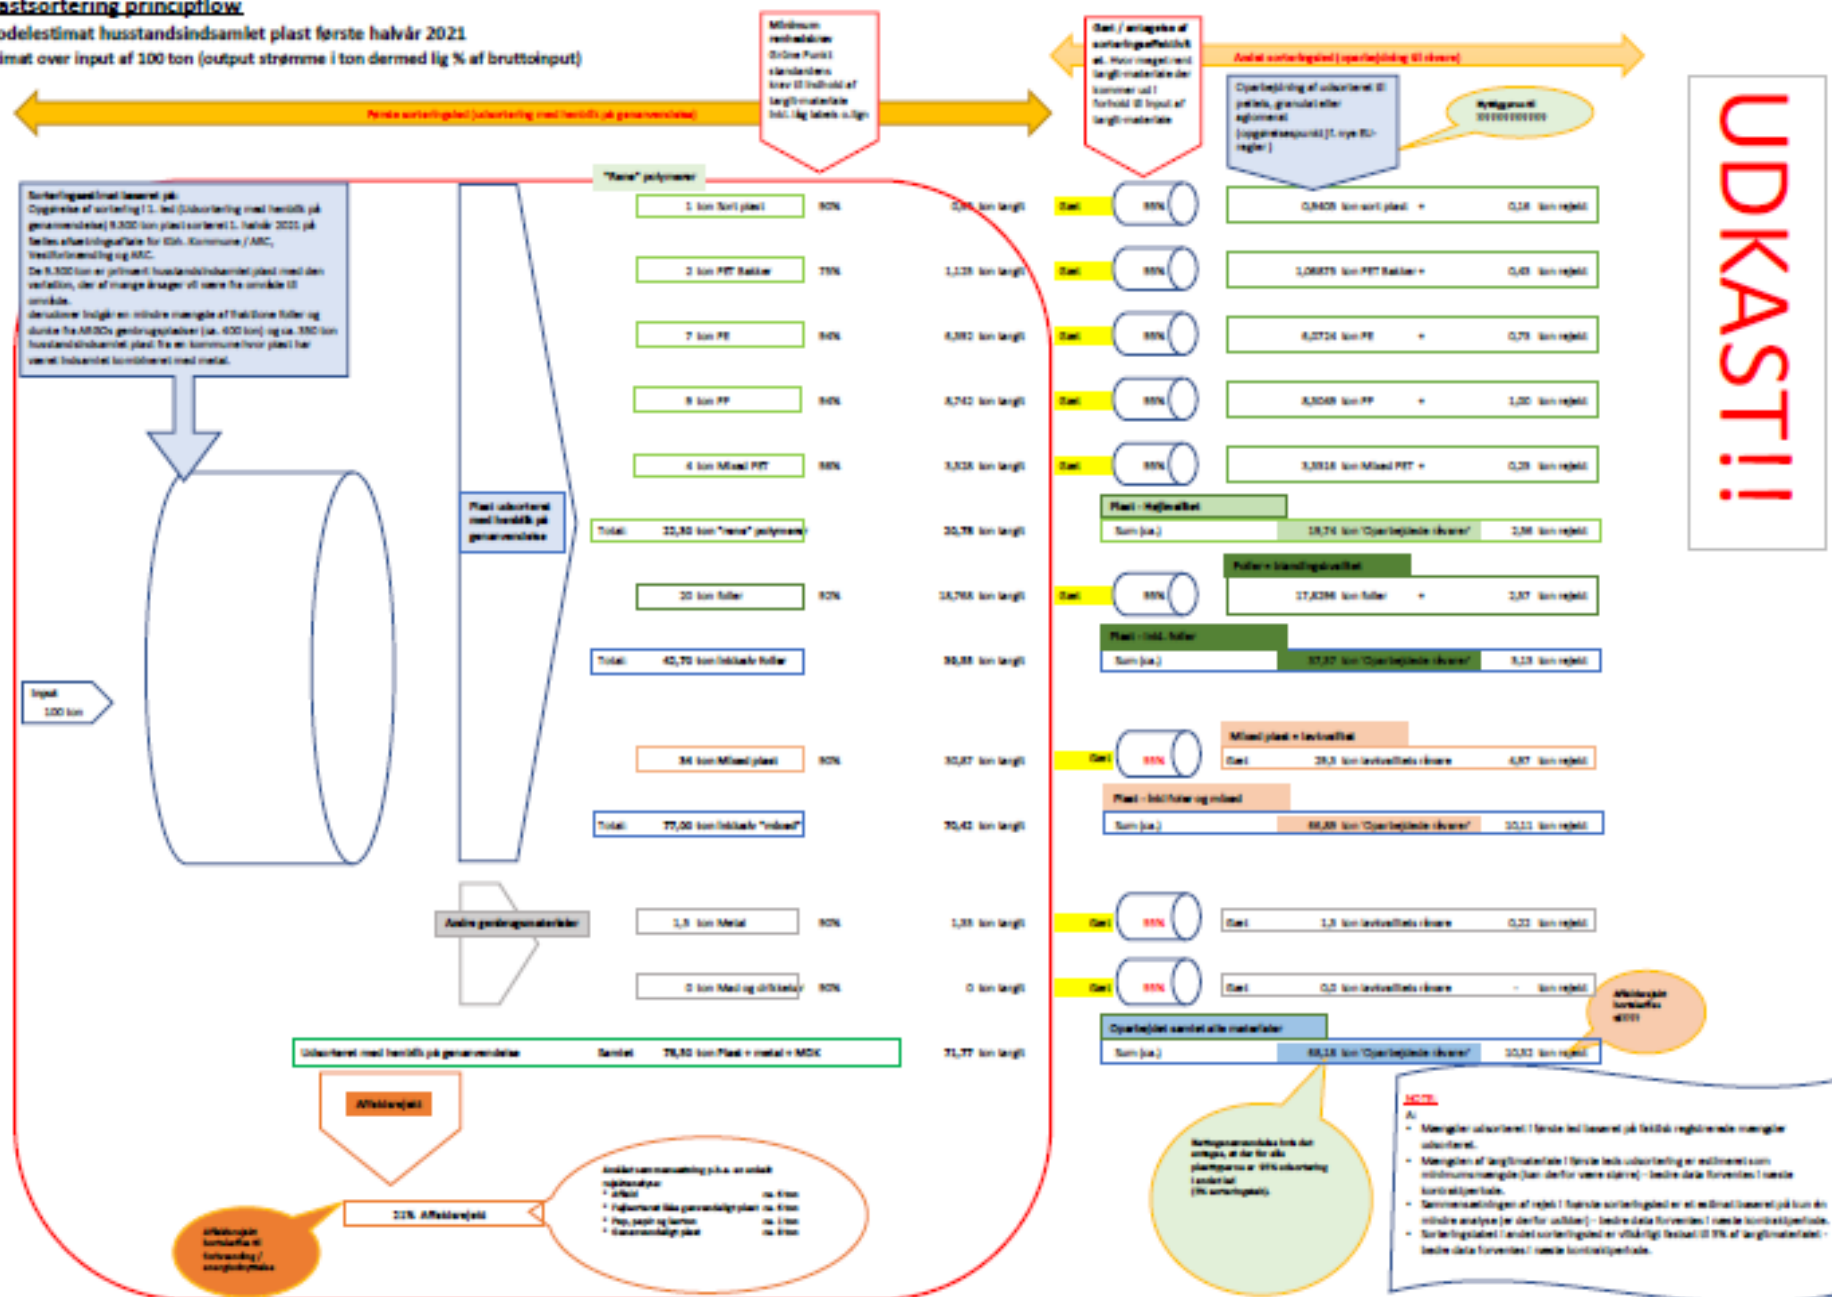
astsortering principflow
odelestimat husstandsindsamlet plast første halvår 2021
imat over input af 100 ton (output strømme i ton dermed lig % af bruttoinput)

Første sorteringsled (udsortering med henblik på genanvendelse)

Minimum renhedskrav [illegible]

Grad / antagelse af sorteringseffektivitet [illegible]

Andet sorteringsled (oparbejdning til råvare)

Oparbejdning af udsorteret til pellets, granulat eller agglomerat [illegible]

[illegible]

UDKAST!!

Sorteringsestimat baseret på: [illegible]

"Rene" polymerer

1 ton Sort plast | 90% | 0,90 ton tangit | Grad | 95% | 0,8405 ton sort plast + | 0,16 ton rejekt

2 ton PET Bakker | 75% | 1,125 ton tangit | Grad | 95% | 1,06875 ton PET Bakker + | 0,43 ton rejekt

7 ton PE | 94% | 6,592 ton tangit | Grad | 95% | 6,2724 ton PE + | 0,73 ton rejekt

9 ton PP | 94% | 8,742 ton tangit | Grad | 95% | 8,3049 ton PP + | 1,00 ton rejekt

4 ton Mixed PET | 88% | 3,528 ton tangit | Grad | 95% | 3,3516 ton Mixed PET + | 0,29 ton rejekt

Plast udsorteret med henblik på genanvendelse

Plast - Højkvalitet

Total | 22,50 ton "rene" polymerer | 20,78 ton tangit

Sum (ca.) | 19,74 ton 'Oparbejdede råvarer' | 2,86 ton rejekt

Folier + blandingskvalitet

20 ton folier | 90% | 18,768 ton tangit | Grad | 95% | 17,8296 ton folier + | 2,57 ton rejekt

Plast - inkl. folier

Total | 42,70 ton inklusiv folier | 39,55 ton tangit

Sum (ca.) | 37,57 ton 'Oparbejdede råvarer' | 5,13 ton rejekt

Input
100 ton

Mixed plast + lavkvalitet

34 ton Mixed plast | 90% | 30,87 ton tangit | Grad | 95% | Grad | 29,3 ton lavkvalitets råvare | 4,97 ton rejekt

Plast - inkl folier og mixed

Total | 77,00 ton inklusiv "mixed" | 70,42 ton tangit

Sum (ca.) | 66,89 ton 'Oparbejdede råvarer' | 10,11 ton rejekt

Andre genbrugsmaterialer

1,5 ton Metal | 90% | 1,35 ton tangit | Grad | 95% | Grad | 1,3 ton lavkvalitets råvare | 0,22 ton rejekt

0 ton Mad og drikkekar | 90% | 0 ton tangit | Grad | 95% | Grad | 0,0 ton lavkvalitets råvare | - ton rejekt

Oparbejdet samlet alle materialer

Udsorteret med henblik på genanvendelse | Samlet | 78,50 ton Plast + metal + MDK | 71,77 ton tangit

Sum (ca.) | 68,18 ton 'Oparbejdede råvarer' | 10,32 ton rejekt

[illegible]

Affaldsrejekt

21% Affaldsrejekt

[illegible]

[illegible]

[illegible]

NOTE:
A:
• Mængder udsorteret i første led baseret på faktisk registrerede mængder udsorteret.
• Mængden af tangitmateriale i første leds udsortering er estimeret som minimumsmængde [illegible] – bedre data forventes i næste kontraktperiode.
• Sammensætningen af rejekt i første sorteringsled er et estimat baseret på kun én mindre analyse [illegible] – bedre data forventes i næste kontraktperiode.
• Sorteringsgrad i andet sorteringsled er vilkårligt fastsat til 95% af tangitmaterialet – bedre data forventes i næste kontraktperiode.